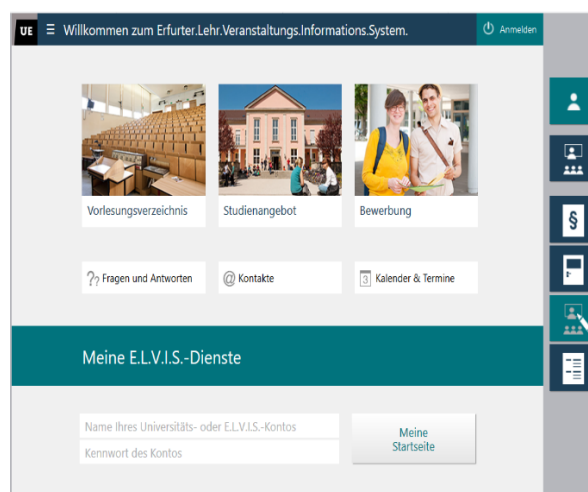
UE ☰ Willkommen zum Erfurter.Lehr.Veranstaltungs.Informations.System.

Anmelden

Vorlesungsverzeichnis

Studienangebot

Bewerbung

Fragen und Antworten

Kontakte

3 Kalender & Termine

Meine E.L.V.I.S.-Dienste

Name Ihres Universitäts- oder E.L.V.I.S.-Kontos

Kennwort des Kontos

Meine Startseite

§